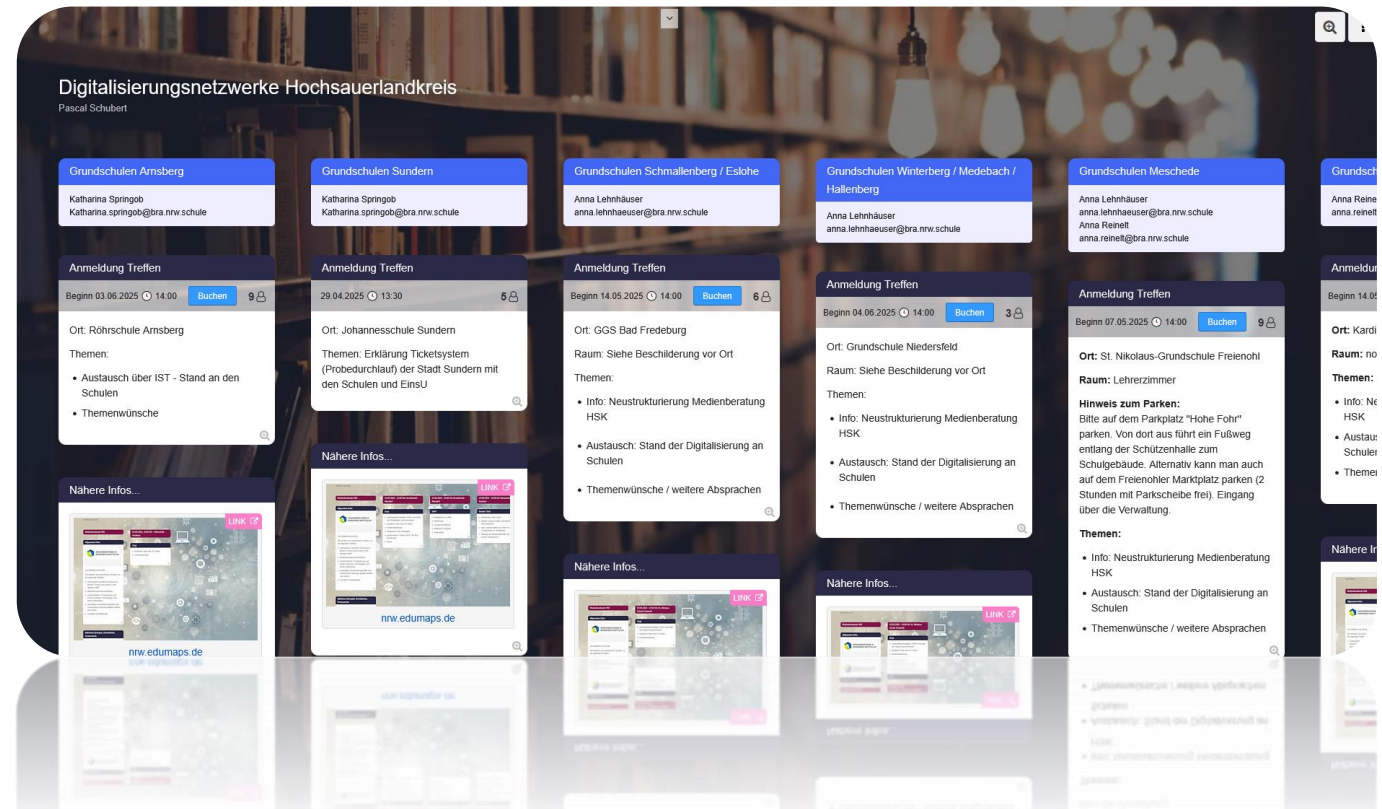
Digitalisierungsnetzwerke Hochsauerlandkreis
Pascal Schubert

Grundschulen Arnsberg
Katharina Springob
Katharina.springob@bra.nrw.schule

Anmeldung Treffen
Beginn 03.06.2025 14:00 Buchen 9
Ort: Röhrschule Arnsberg
Themen:
- Austausch über IST - Stand an den Schulen
- Themenwünsche

Nähere Infos...
LINK
nrw.edumaps.de

Grundschulen Sundern
Katharina Springob
Katharina.springob@bra.nrw.schule

Anmeldung Treffen
29.04.2025 13:30 5
Ort: Johannesschule Sundern
Themen: Erklärung Ticketsystem (Probedurchlauf) der Stadt Sundern mit den Schulen und EinsU

Nähere Infos...
LINK
nrw.edumaps.de

Grundschulen Schmallenberg / Eslohe
Anna Lehnhäuser
anna.lehnhaeuser@bra.nrw.schule

Anmeldung Treffen
Beginn 14.05.2025 14:00 Buchen 6
Ort: GGS Bad Fredeburg
Raum: Siehe Beschilderung vor Ort
Themen:
- Info: Neustrukturierung Medienberatung HSK
- Austausch: Stand der Digitalisierung an Schulen
- Themenwünsche / weitere Absprachen

Nähere Infos...
LINK

Grundschulen Winterberg / Medebach / Hallenberg
Anna Lehnhäuser
anna.lehnhaeuser@bra.nrw.schule

Anmeldung Treffen
Beginn 04.06.2025 14:00 Buchen 3
Ort: Grundschule Niedersfeld
Raum: Siehe Beschilderung vor Ort
Themen:
- Info: Neustrukturierung Medienberatung HSK
- Austausch: Stand der Digitalisierung an Schulen
- Themenwünsche / weitere Absprachen

Nähere Infos...
LINK

Grundschulen Meschede
Anna Lehnhäuser
anna.lehnhaeuser@bra.nrw.schule
Anna Reinelt
anna.reinelt@bra.nrw.schule

Anmeldung Treffen
Beginn 07.05.2025 14:00 Buchen 9
Ort: St. Nikolaus-Grundschule Freienohl
Raum: Lehrerzimmer
Hinweis zum Parken:
Bitte auf dem Parkplatz "Hohe Fohr" parken. Von dort aus führt ein Fußweg entlang der Schützenhalle zum Schulgebäude. Alternativ kann man auch auf dem Freienohler Marktplatz parken (2 Stunden mit Parkscheibe frei). Eingang über die Verwaltung.
Themen:
- Info: Neustrukturierung Medienberatung HSK
- Austausch: Stand der Digitalisierung an Schulen
- Themenwünsche / weitere Absprachen

Grundsch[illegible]
Anna Reine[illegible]
anna.reinelt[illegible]
Anmeldu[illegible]
Beginn 14.05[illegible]
Ort: Kardi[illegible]
Raum: no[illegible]
Themen:
- Info: Ne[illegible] HSK
- Austaus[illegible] Schulen
- Themen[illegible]
Nähere In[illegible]